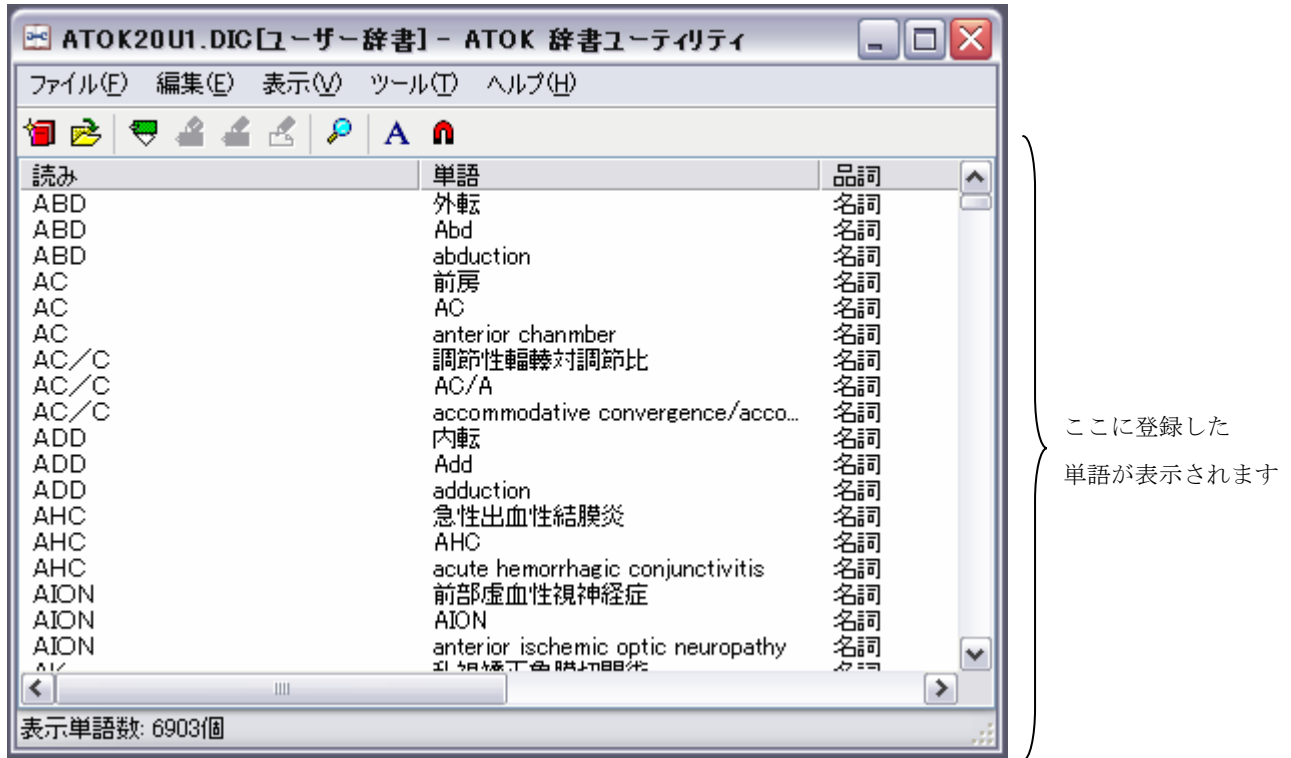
ATOK20U1.DIC[ユーザー辞書] - ATOK 辞書ユーティリティ

ファイル(F) 編集(E) 表示(V) ツール(T) ヘルプ(H)

A

| 読み | 単語 | 品詞 |
|---|---|---|
| ABD | 外転 | 名詞 |
| ABD | Abd | 名詞 |
| ABD | abduction | 名詞 |
| AC | 前房 | 名詞 |
| AC | AC | 名詞 |
| AC | anterior chanmber | 名詞 |
| AC／C | 調節性輻輳対調節比 | 名詞 |
| AC／C | AC/A | 名詞 |
| AC／C | accommodative convergence/acco... | 名詞 |
| ADD | 内転 | 名詞 |
| ADD | Add | 名詞 |
| ADD | adduction | 名詞 |
| AHC | 急性出血性結膜炎 | 名詞 |
| AHC | AHC | 名詞 |
| AHC | acute hemorrhagic conjunctivitis | 名詞 |
| AION | 前部虚血性視神経症 | 名詞 |
| AION | AION | 名詞 |
| AION | anterior ischemic optic neuropathy | 名詞 |
| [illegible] | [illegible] | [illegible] |

表示単語数: 6903個

ここに登録した単語が表示されます